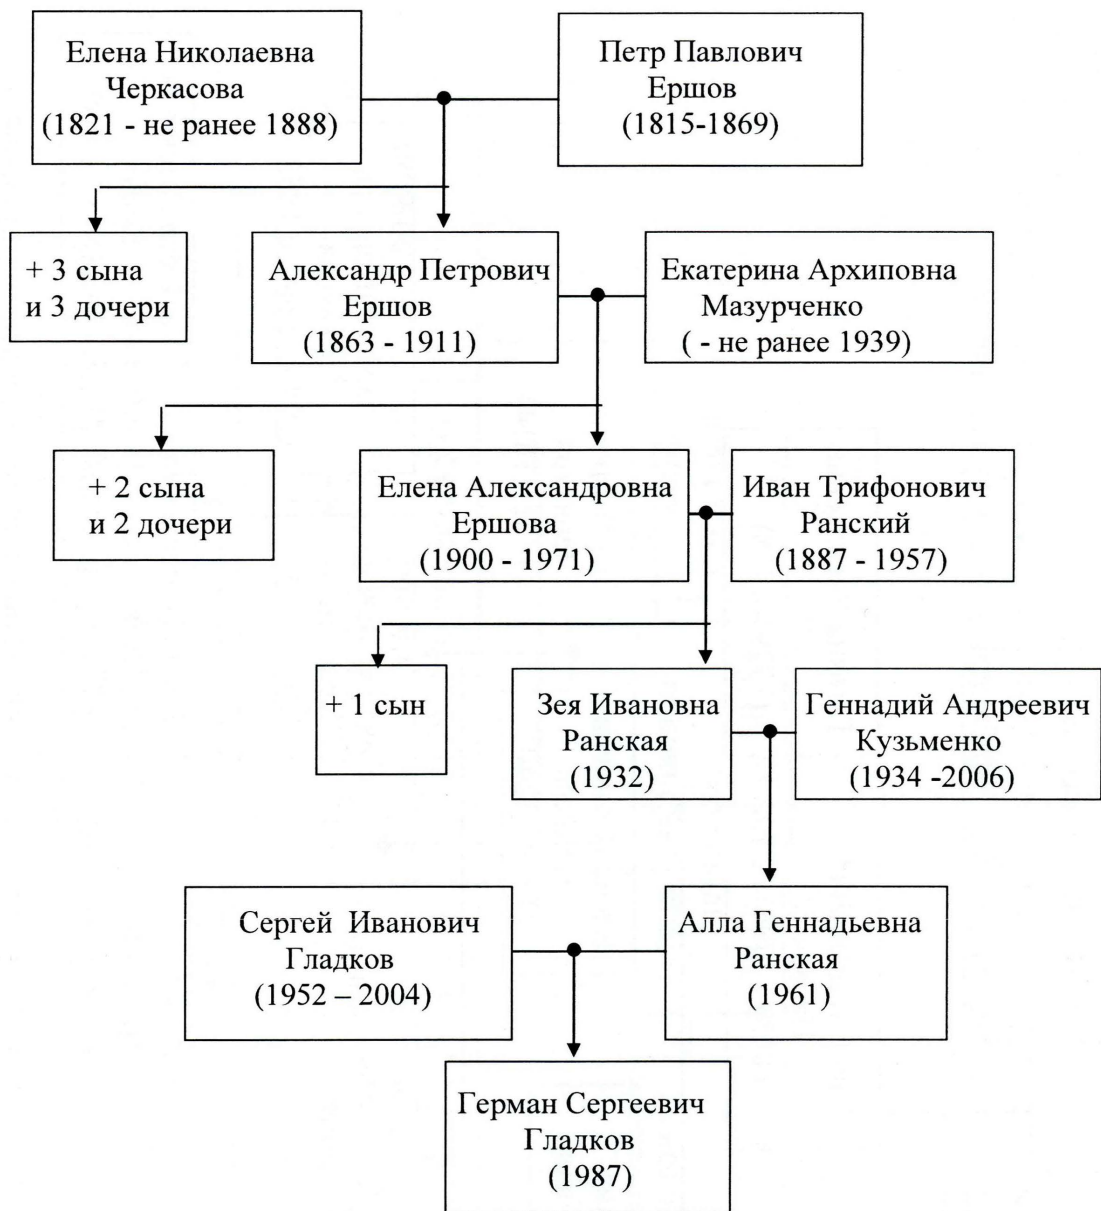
Елена Николаевна Черкасова (1821 - не ранее 1888)

Петр Павлович Ершов (1815-1869)

+ 3 сына и 3 дочери

Александр Петрович Ершов (1863 - 1911)

Екатерина Архиповна Мазурченко ( - не ранее 1939)

+ 2 сына и 2 дочери

Елена Александровна Ершова (1900 - 1971)

Иван Трифонович Ранский (1887 - 1957)

+ 1 сын

Зея Ивановна Ранская (1932)

Геннадий Андреевич Кузьменко (1934 -2006)

Сергей Иванович Гладков (1952 – 2004)

Алла Геннадьевна Ранская (1961)

Герман Сергеевич Гладков (1987)